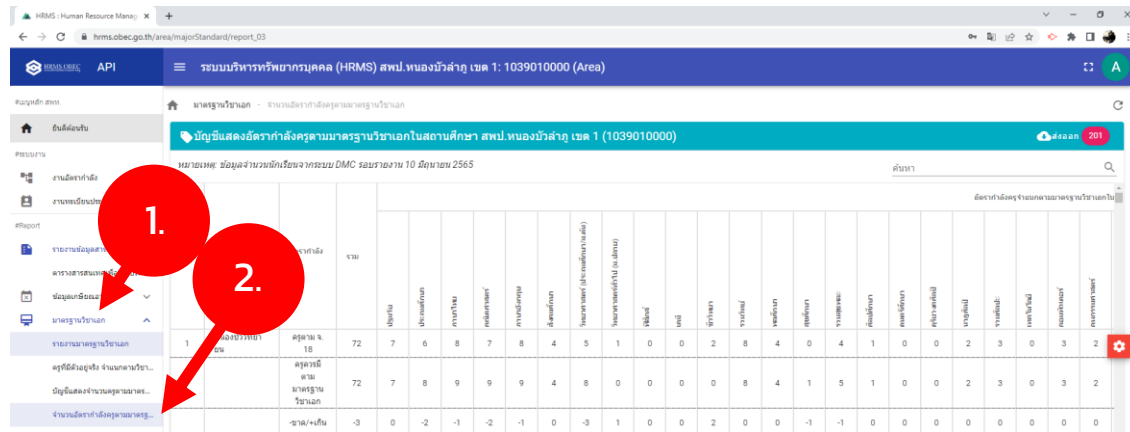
HRMS : Human Resource Manag ×  +

hrms.obec.go.th/area/majorStandard/report_03

API

ระบบบริหารทรัพยากรบุคคล (HRMS) สพป.หนองบัวลำภู เขต 1: 1039010000 (Area)

A

#เมนูหลัก สพท.

ยินดีต้อนรับ

#ระบบงาน

งานอัตรากำลัง

งานทะเบียนประ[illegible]

#Report

รายงานข้อมูลสา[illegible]

ตารางสารสนเทศ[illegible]

ข้อมูลเกษียณอ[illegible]

มาตรฐานวิชาเอก

รายงานมาตรฐานวิชาเอก

ครูที่มีตัวอยู่จริง จำแนกตามวิชา...

บัญชีแสดงจำนวนครูตามมาตร...

จำนวนอัตรากำลังครูตามมาตรฐ...

1.

2.

มาตรฐานวิชาเอก - จำนวนอัตรากำลังครูตามมาตรฐานวิชาเอก

บัญชีแสดงอัตรากำลังครูตามมาตรฐานวิชาเอกในสถานศึกษา สพป.หนองบัวลำภู เขต 1 (1039010000)

ส่งออก 201

หมายเหตุ: ข้อมูลจำนวนนักเรียนจากระบบ DMC รอบรายงาน 10 มิถุนายน 2565

ค้นหา

อัตรากำลังครูจำแนกตามมาตรฐานวิชาเอกใน

| | | อัตรากำลัง | รวม | ปฐมวัย | ประถมศึกษา | ภาษาไทย | คณิตศาสตร์ | ภาษาอังกฤษ | สังคมศึกษา | วิทยาศาสตร์ (ประถมศึกษา/กลาง) | วิทยาศาสตร์ทั่วไป (ม.ต้น) | ฟิสิกส์ | เคมี | ชีววิทยา | ดนตรี | พลศึกษา | สุขศึกษา | ทัศนศิลป์ | ศิลปศึกษา | คอมพิวเตอร์ | อุตสาหกรรมศิลป์ | เกษตรศิลป์ | ธุรกิจ | คหกรรม | ภาษาจีน | คอมพิวเตอร์ | คหกรรมศาสตร์ |
|---|---|---|---|---|---|---|---|---|---|---|---|---|---|---|---|---|---|---|---|---|---|---|---|---|---|---|---|
| 1 | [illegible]หนองบัวพิทยา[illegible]ยน | ครูตาม จ. 18 | 72 | 7 | 6 | 8 | 7 | 8 | 4 | 5 | 1 | 0 | 0 | 2 | 8 | 4 | 0 | 4 | 1 | 0 | 0 | 2 | 3 | 0 | 3 | 2 | |
| | | ครูควรมีตามมาตรฐานวิชาเอก | 72 | 7 | 8 | 9 | 9 | 9 | 4 | 8 | 0 | 0 | 0 | 0 | 8 | 4 | 1 | 5 | 1 | 0 | 0 | 2 | 3 | 0 | 3 | 2 | |
| | | -ขาด/+เกิน | -3 | 0 | -2 | -1 | -2 | -1 | 0 | -3 | 1 | 0 | 0 | 2 | 0 | 0 | -1 | -1 | 0 | 0 | 0 | 0 | 0 | 0 | 0 | 0 | |